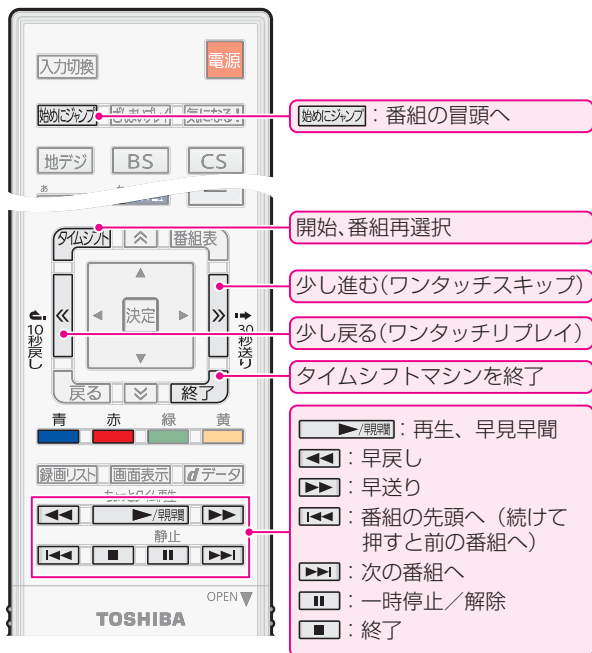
入力切換
電源
始めにジャンプ
地デジ
BS
CS
タイムシフト
番組表
決定
10秒戻し
30秒送り
戻る
終了
青
赤
緑
黄
録画リスト
画面表示
dデータ
►/早見早聞
静止

OPEN
TOSHIBA

始めにジャンプ：番組の冒頭へ
開始、番組再選択
少し進む(ワンタッチスキップ)
少し戻る(ワンタッチリプレイ)
タイムシフトマシンを終了
►/早見早聞：再生、早見早聞
◄◄：早戻し
►►：早送り
|◄◄：番組の先頭へ（続けて押すと前の番組へ）
►►|：次の番組へ
II：一時停止／解除
■：終了